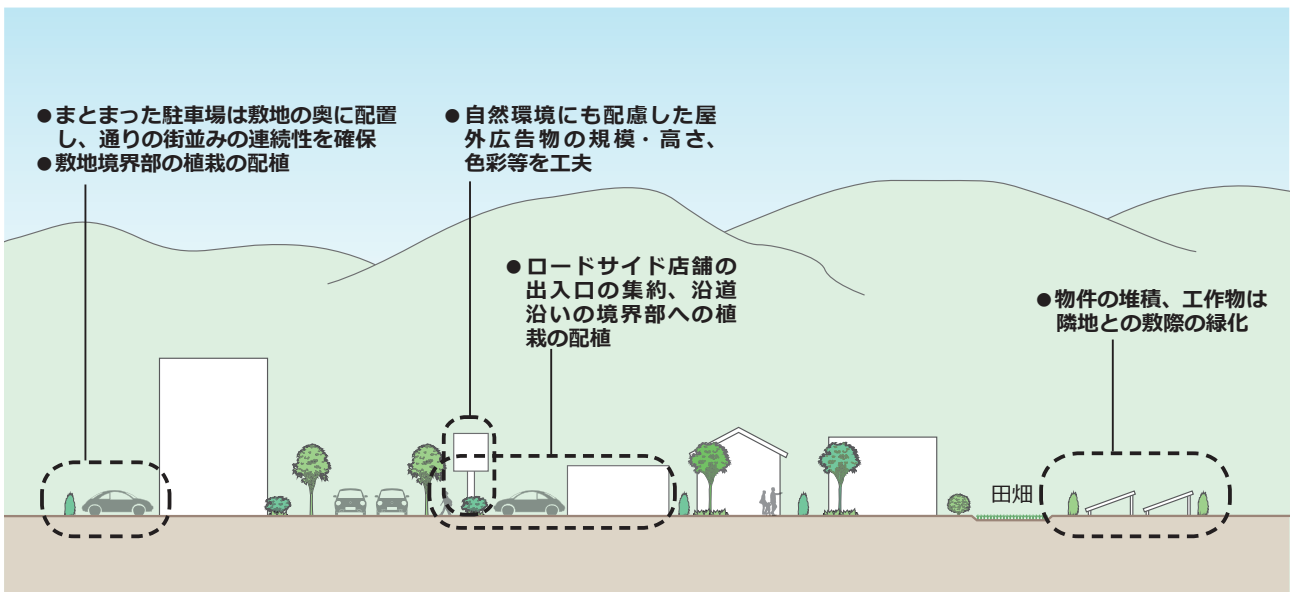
●まとまった駐車場は敷地の奥に配置し、通りの街並みの連続性を確保
●敷地境界部の植栽の配植

●自然環境にも配慮した屋外広告物の規模・高さ、色彩等を工夫

●ロードサイド店舗の出入口の集約、沿道沿いの境界部への植栽の配植

●物件の堆積、工作物は隣地との敷際の緑化

田畑